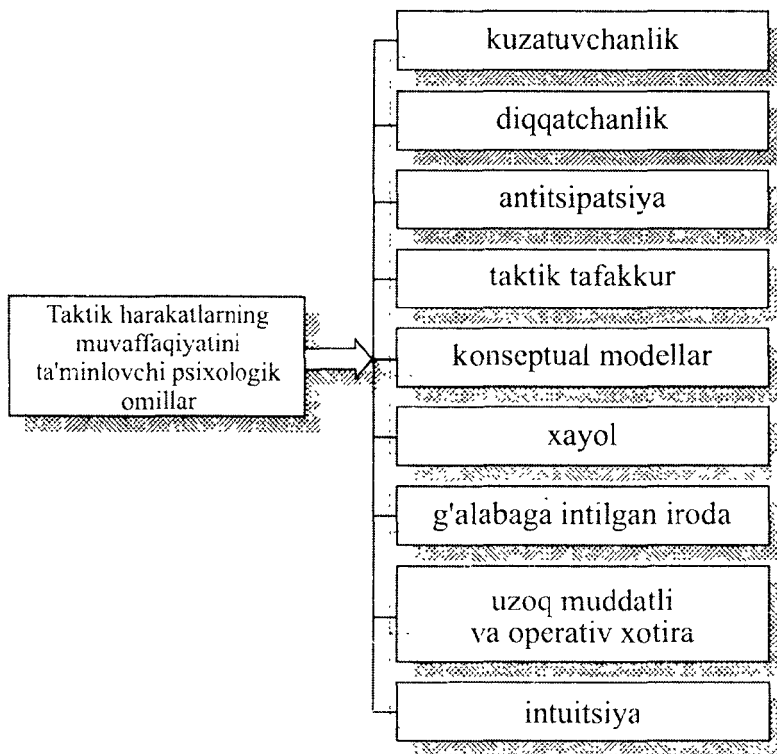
Taktik harakatlarning muvaffaqiyatini ta'minlovchi psixologik omillar

kuzatuvchanlik

diqqatchanlik

antitsipatsiya

taktik tafakkur

konseptual modellar

xayol

g'alabaga intilgan iroda

uzoq muddatli va operativ xotira

intuitsiya